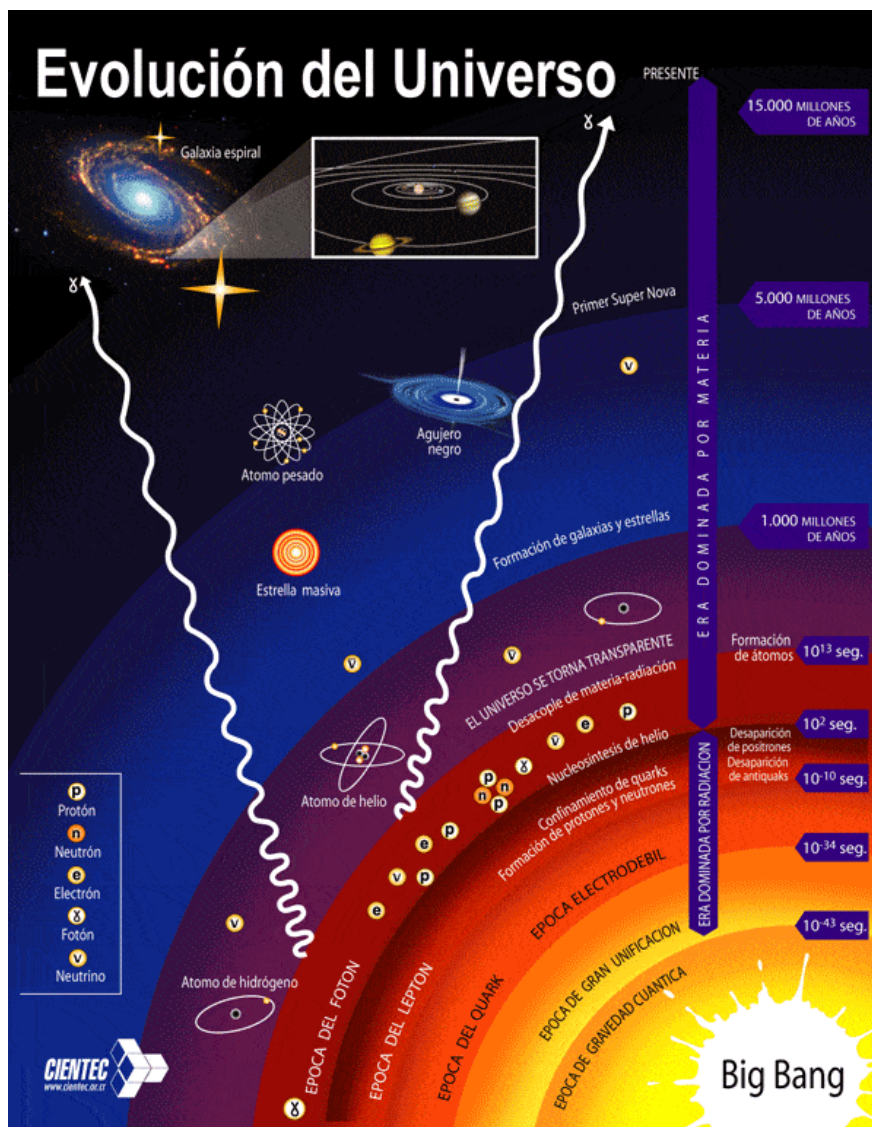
Evolución del Universo

PRESENTE

15.000 MILLONES DE AÑOS

Galaxia espiral

ɣ

ɣ

Primer Super Nova

5.000 MILLONES DE AÑOS

ERA DOMINADA POR MATERIA

v

Agujero negro

Atomo pesado

Formación de galaxias y estrellas

1.000 MILLONES DE AÑOS

Estrella masiva

Formación de átomos

$10^{13}$ seg.

v

v

EL UNIVERSO SE TORNA TRANSPARENTE

Desacople de materia-radiación

$10^{2}$ seg.

v e p

Desaparición de positrones

Desaparición de antiquaks

$10^{-10}$ seg.

ERA DOMINADA POR RADIACION

Nucleosintesis de helio

ɣ

p n p

Atomo de helio

Confinamiento de quarks

Formación de protones y neutrones

e p

$10^{-34}$ seg.

v p

EPOCA ELECTRODEBIL

e

$10^{-43}$ seg.

p Protón

n Neutrón

e Electrón

ɣ Fotón

v Neutrino

v

EPOCA DE GRAN UNIFICACION

Atomo de hidrógeno

EPOCA DE GRAVEDAD CUANTICA

EPOCA DEL FOTON

EPOCA DEL LEPTON

EPOCA DEL QUARK

CIENTEC
www.cientec.or.cr

ɣ

Big Bang